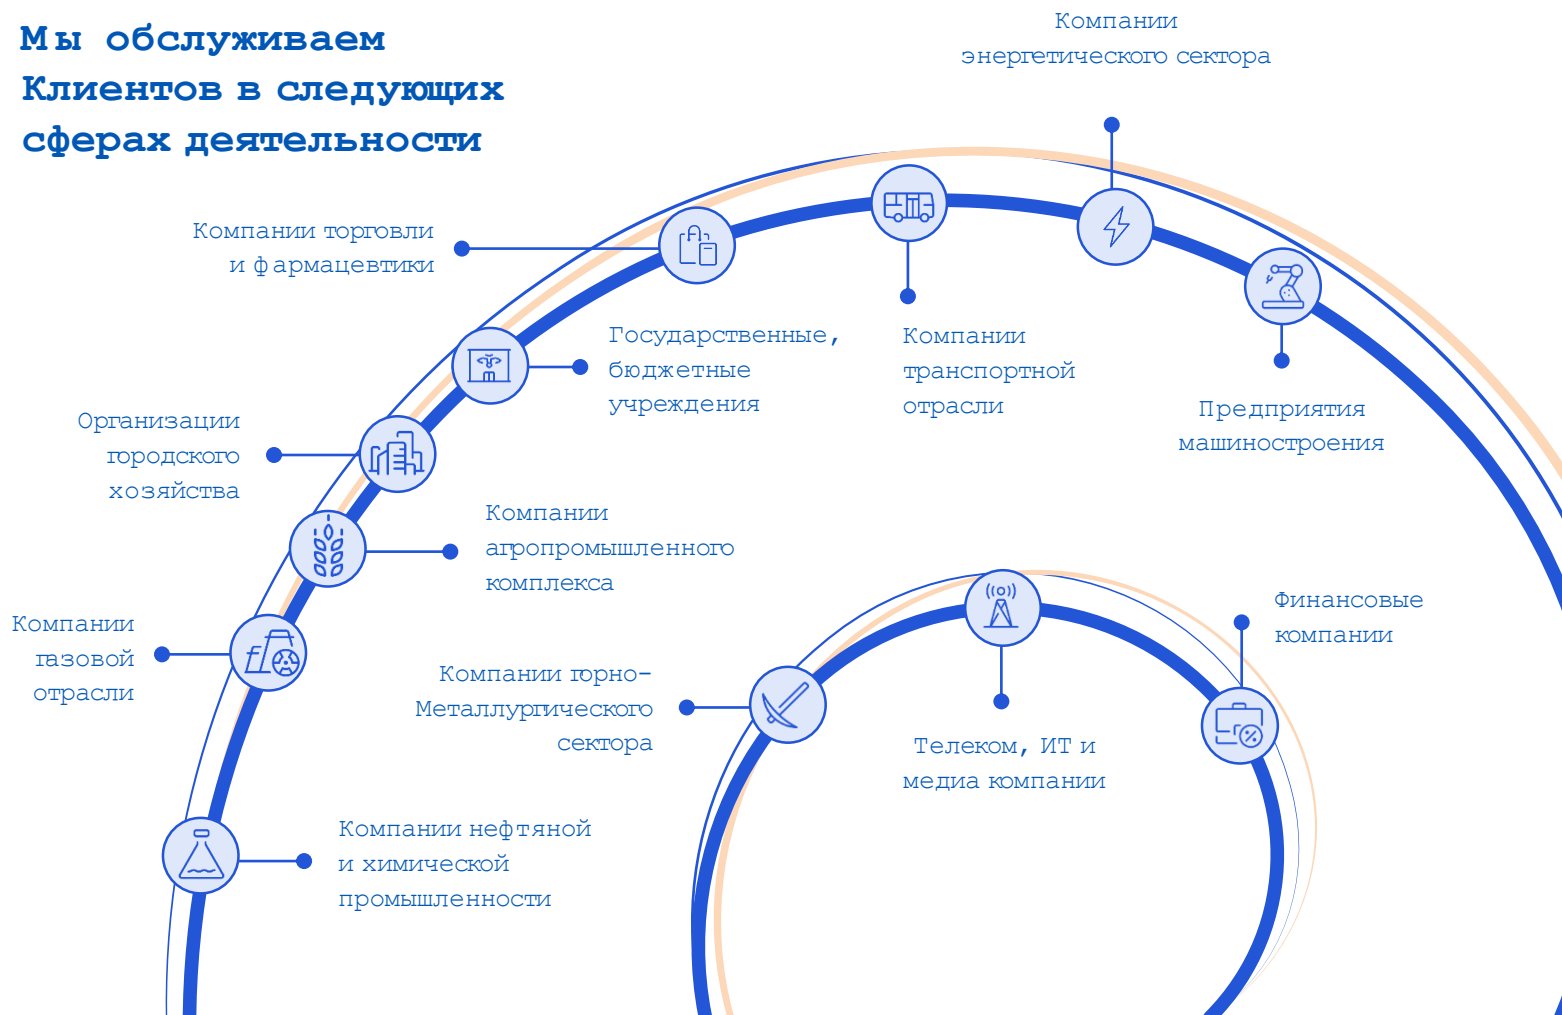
Мы обслуживаем Клиентов в следующих сферах деятельности

Компании энергетического сектора

Компании торговли и фармацевтики

Государственные, бюджетные учреждения

Компании транспортной отрасли

Предприятия машиностроения

Организации городского хозяйства

Компании агропромышленного комплекса

Финансовые компании

Компании газовой отрасли

Компании горно-Металлургического сектора

Телеком, ИТ и медиа компании

Компании нефтяной и химической промышленности